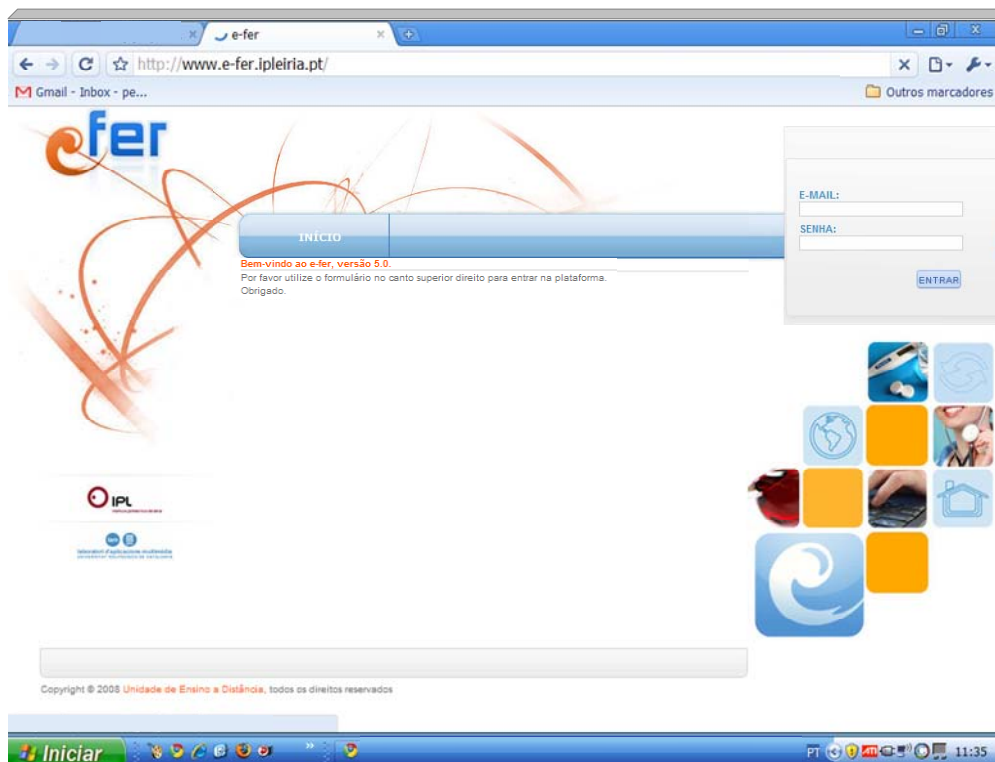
e-fer

http://www.e-fer.ipleiria.pt/

Gmail - Inbox - pe...

Outros marcadores

efer

INÍCIO

Bem-vindo ao e-fer, versão 5.0.
Por favor utilize o formulário no canto superior direito para entrar na plataforma.
Obrigado.

E-MAIL:

SENHA:

ENTRAR

IPL

Copyright © 2008 Unidade de Ensino a Distância, todos os direitos reservados

Iniciar

PT

11:35